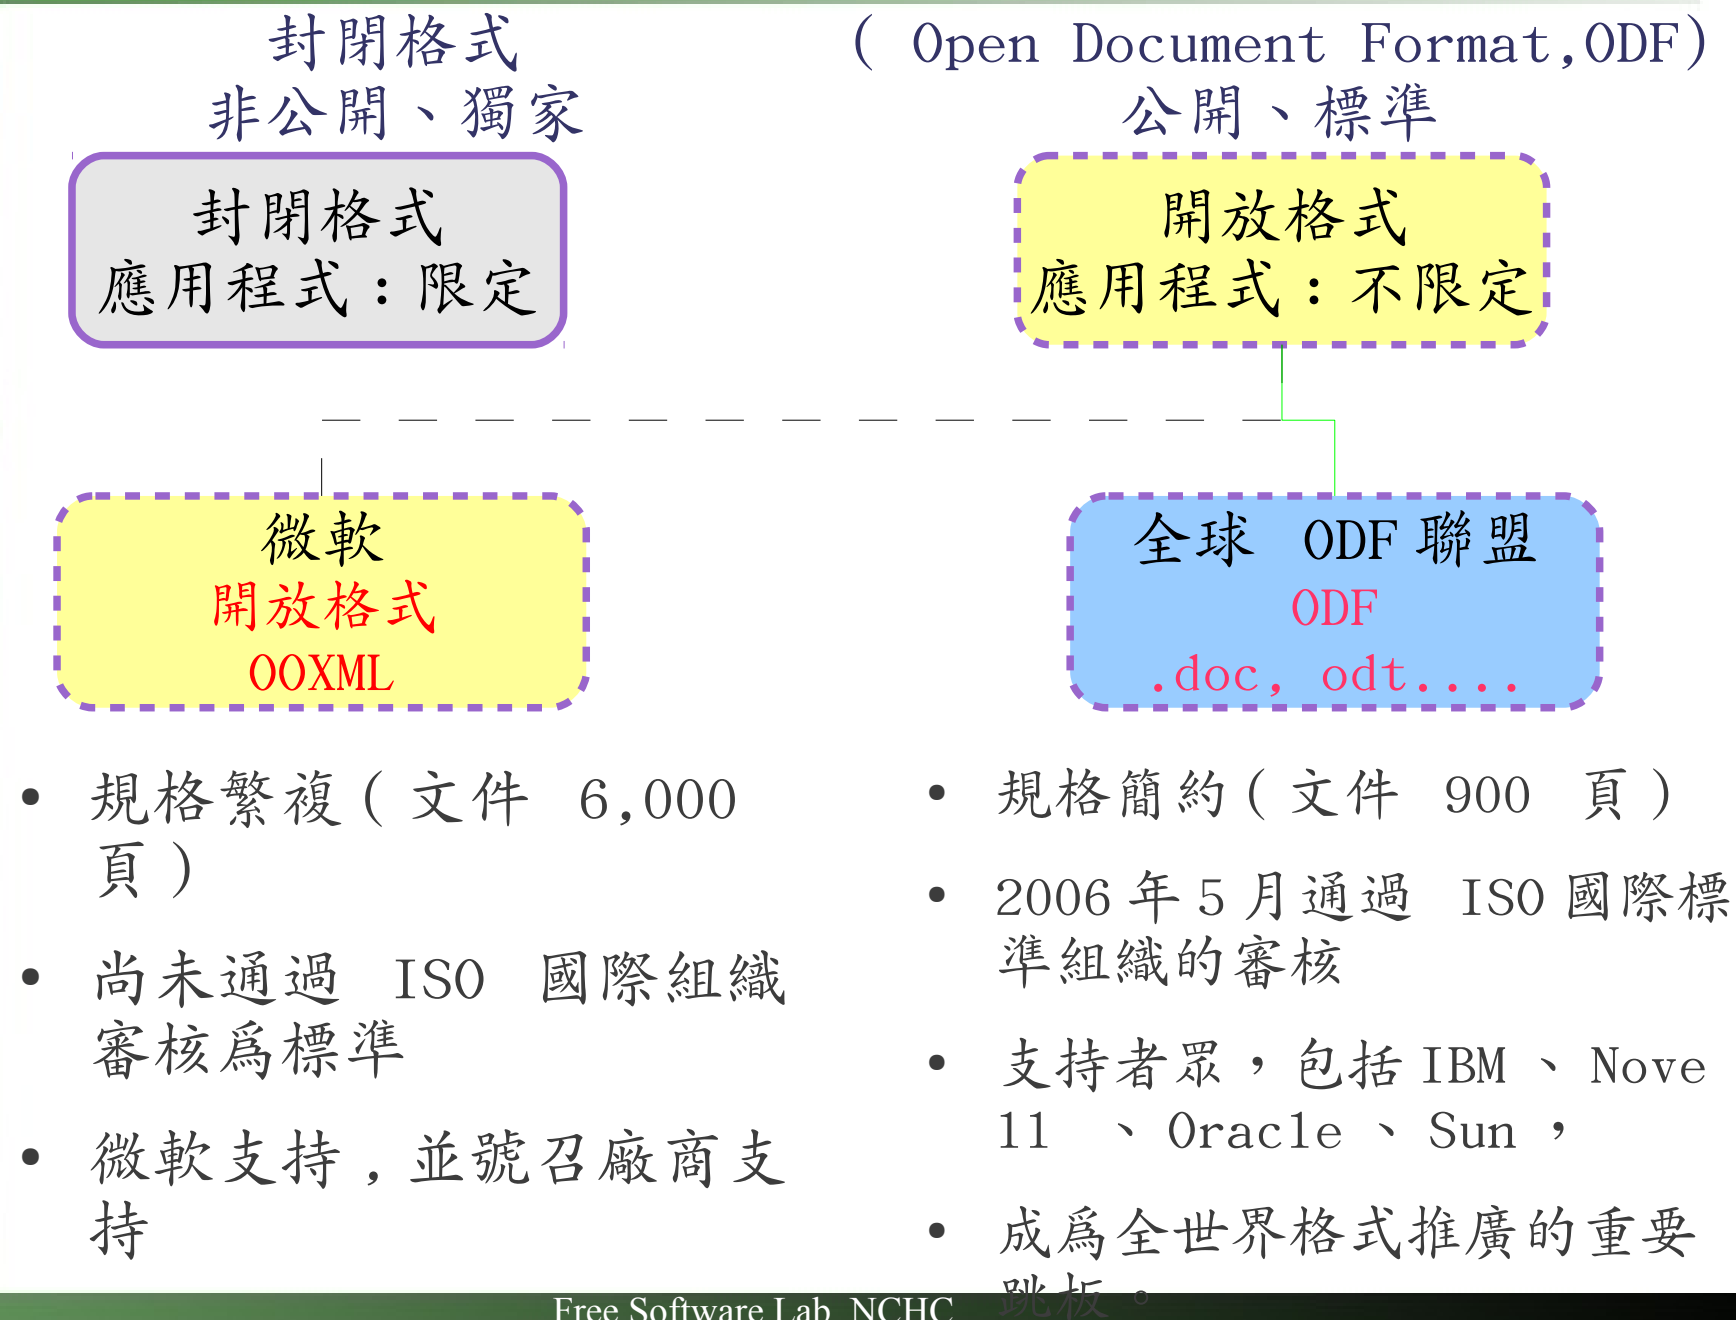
封閉格式
非公開、獨家

( Open Document Format,ODF)
公開、標準

封閉格式
應用程式：限定

開放格式
應用程式：不限定

微軟
開放格式
OOXML

全球 ODF 聯盟
ODF
.doc, odt....

• 規格繁複(文件 6,000 頁)
• 尚未通過 ISO 國際組織審核爲標準
• 微軟支持，並號召廠商支持

• 規格簡約(文件 900 頁)
• 2006 年 5 月通過 ISO 國際標準組織的審核
• 支持者眾，包括 IBM 、 Novell 、 Oracle 、 Sun ，
• 成爲全世界格式推廣的重要跳板。

Free Software Lab NCHC